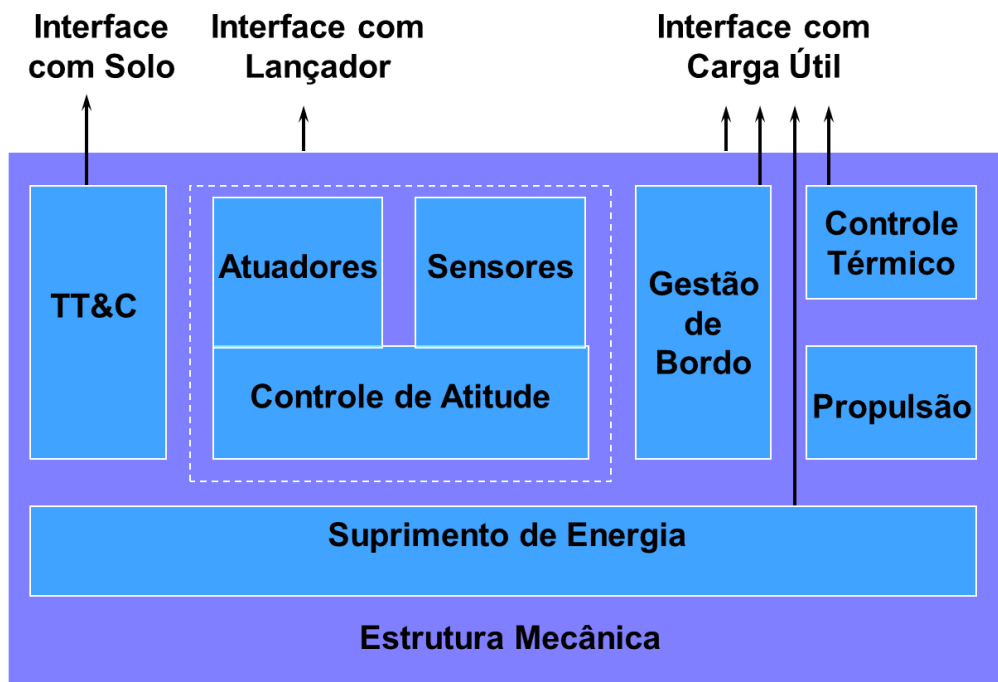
Interface com Solo

Interface com Lançador

Interface com Carga Útil

TT&C

Atuadores

Sensores

Controle de Atitude

Gestão de Bordo

Controle Térmico

Propulsão

Suprimento de Energia

Estrutura Mecânica